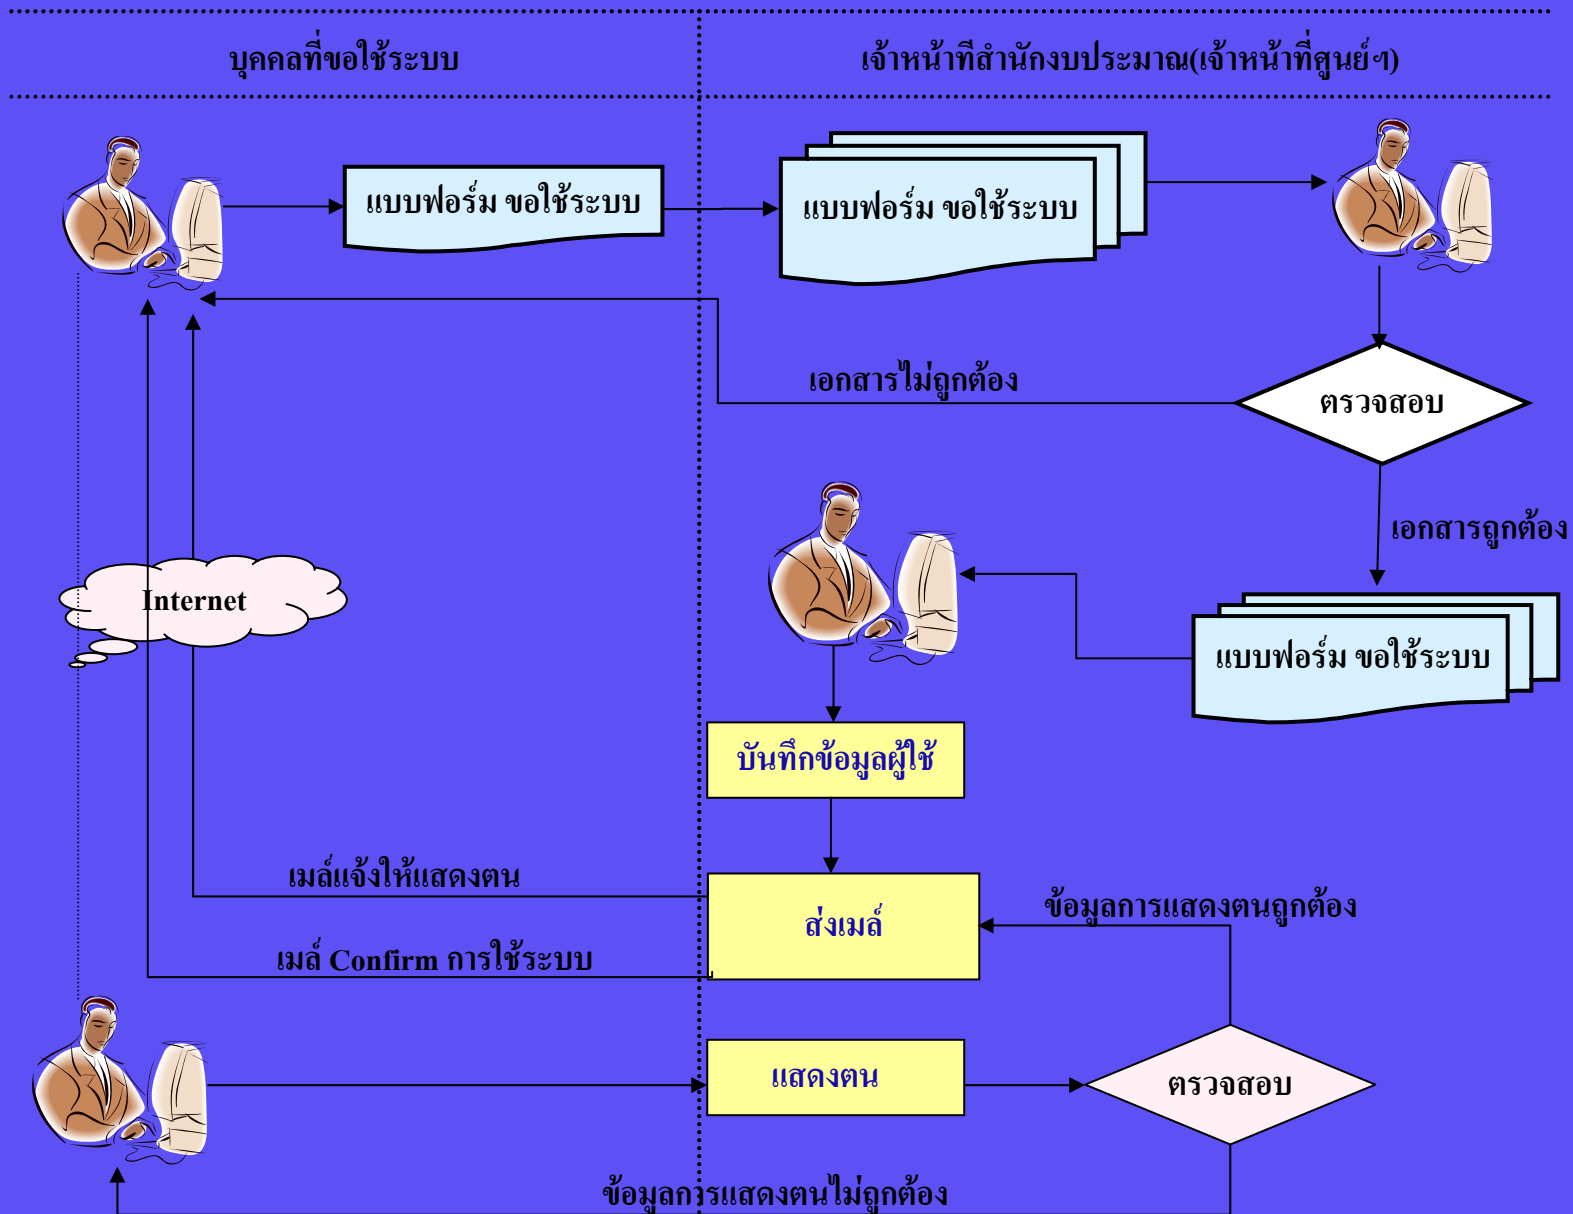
บุคคลที่ขอใช้ระบบ

เจ้าหน้าที่สำนักงบประมาณ(เจ้าหน้าที่ศูนย์ฯ)

แบบฟอร์ม ขอใช้ระบบ

แบบฟอร์ม ขอใช้ระบบ

เอกสารไม่ถูกต้อง

ตรวจสอบ

เอกสารถูกต้อง

Internet

แบบฟอร์ม ขอใช้ระบบ

บันทึกข้อมูลผู้ใช้

เมล์แจ้งให้แสดงตน

ส่งเมล์

ข้อมูลการแสดงตนถูกต้อง

เมล์ Confirm การใช้ระบบ

แสดงตน

ตรวจสอบ

ข้อมูลการแสดงตนไม่ถูกต้อง